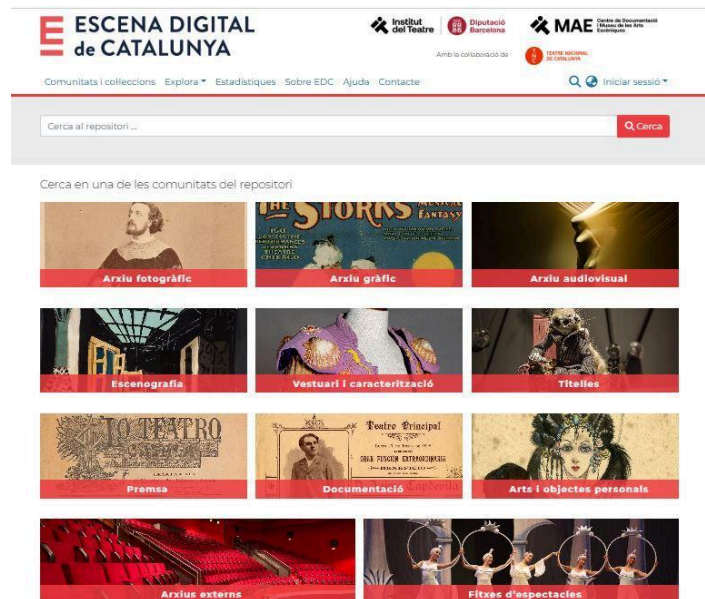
ESCENA DIGITAL de CATALUNYA

Institut del Teatre | Diputació Barcelona | MAE Centre de Documentació i Museu de les Arts Escèniques

Amb la col·laboració de TEATRE NACIONAL DE CATALUNYA

Comunitats i col·leccions Explora Estadístiques Sobre EDC Ajuda Contacte Iniciar sessió

Cerca al repositori ... Cerca

Cerca en una de les comunitats del repositori

Arxiu fotogràfic
THE STORKS MUSICAL FANTASY
Arxiu gràfic
Arxiu audiovisual
Escenografia
Vestuari i caracterització
Titelles
LO TEATRO
Premsa
Teatro Principal GRAN FUNCION EXTRAORDINARIA
Documentació
Arts i objectes personals
Arxius externs
Fitxes d'espectacles